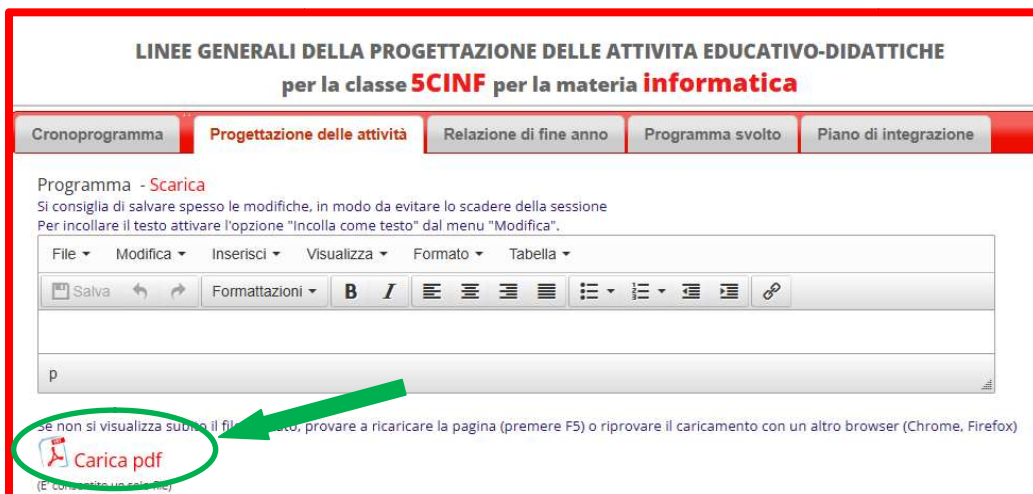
LINEE GENERALI DELLA PROGETTAZIONE DELLE ATTIVITA EDUCATIVO-DIDATTICHE
per la classe 5CINF per la materia informatica

Cronoprogramma | Progettazione delle attività | Relazione di fine anno | Programma svolto | Piano di integrazione

Programma - Scarica
Si consiglia di salvare spesso le modifiche, in modo da evitare lo scadere della sessione
Per incollare il testo attivare l'opzione "Incolla come testo" dal menu "Modifica".

File ▾ Modifica ▾ Inserisci ▾ Visualizza ▾ Formato ▾ Tabella ▾

Salva Formattazioni ▾ B I

p

Se non si visualizza subito il file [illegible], provare a ricaricare la pagina (premere F5) o riprovare il caricamento con un altro browser (Chrome, Firefox)

Carica pdf
(E' consentito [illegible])